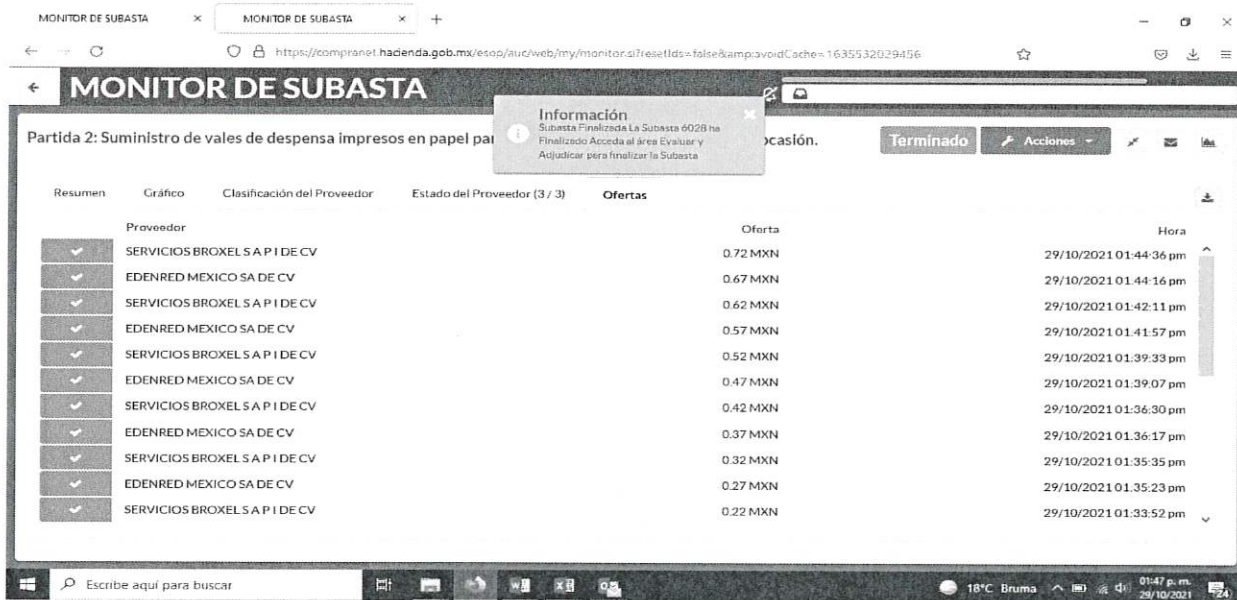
MONITOR DE SUBASTA × MONITOR DE SUBASTA × +

https://compranet.hacienda.gob.mx/esop/auc/web/my/monitor.si?resetIds=false&amp;avoidCache=1635532029456

MONITOR DE SUBASTA

Información
Subasta Finalizada La Subasta 6028 ha Finalizado Acceda al área Evaluar y Adjudicar para finalizar la Subasta

Partida 2: Suministro de vales de despensa impresos en papel par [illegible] ocasión.

Terminado Acciones

Resumen Gráfico Clasificación del Proveedor Estado del Proveedor (3 / 3) Ofertas

| Proveedor | Oferta | Hora |
|---|---|---|
| SERVICIOS BROXEL S A P I DE CV | 0.72 MXN | 29/10/2021 01:44:36 pm |
| EDENRED MEXICO SA DE CV | 0.67 MXN | 29/10/2021 01:44:16 pm |
| SERVICIOS BROXEL S A P I DE CV | 0.62 MXN | 29/10/2021 01:42:11 pm |
| EDENRED MEXICO SA DE CV | 0.57 MXN | 29/10/2021 01:41:57 pm |
| SERVICIOS BROXEL S A P I DE CV | 0.52 MXN | 29/10/2021 01:39:33 pm |
| EDENRED MEXICO SA DE CV | 0.47 MXN | 29/10/2021 01:39:07 pm |
| SERVICIOS BROXEL S A P I DE CV | 0.42 MXN | 29/10/2021 01:36:30 pm |
| EDENRED MEXICO SA DE CV | 0.37 MXN | 29/10/2021 01:36:17 pm |
| SERVICIOS BROXEL S A P I DE CV | 0.32 MXN | 29/10/2021 01:35:35 pm |
| EDENRED MEXICO SA DE CV | 0.27 MXN | 29/10/2021 01:35:23 pm |
| SERVICIOS BROXEL S A P I DE CV | 0.22 MXN | 29/10/2021 01:33:52 pm |

Escribe aquí para buscar 18°C Bruma 01:47 p. m. 29/10/2021 24